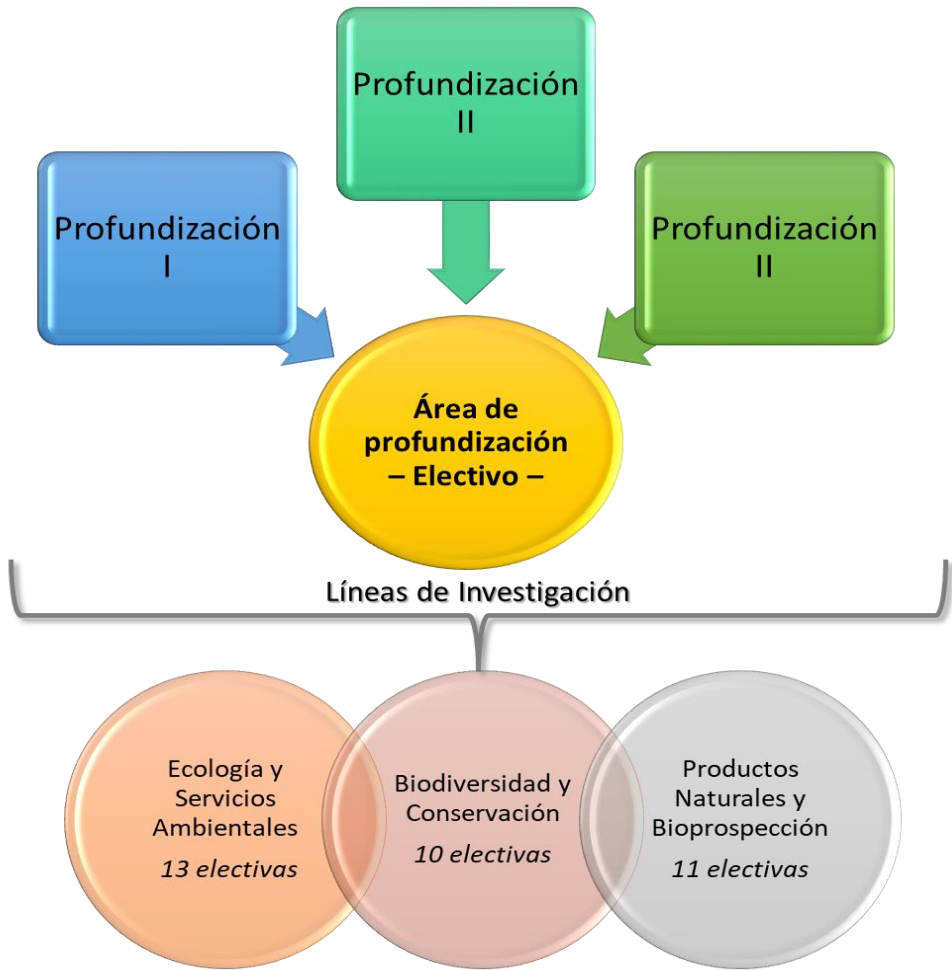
Profundización II

Profundización I

Profundización II

Área de profundización – Electivo –

Líneas de Investigación

Ecología y Servicios Ambientales
13 electivas

Biodiversidad y Conservación
10 electivas

Productos Naturales y Bioprospección
11 electivas